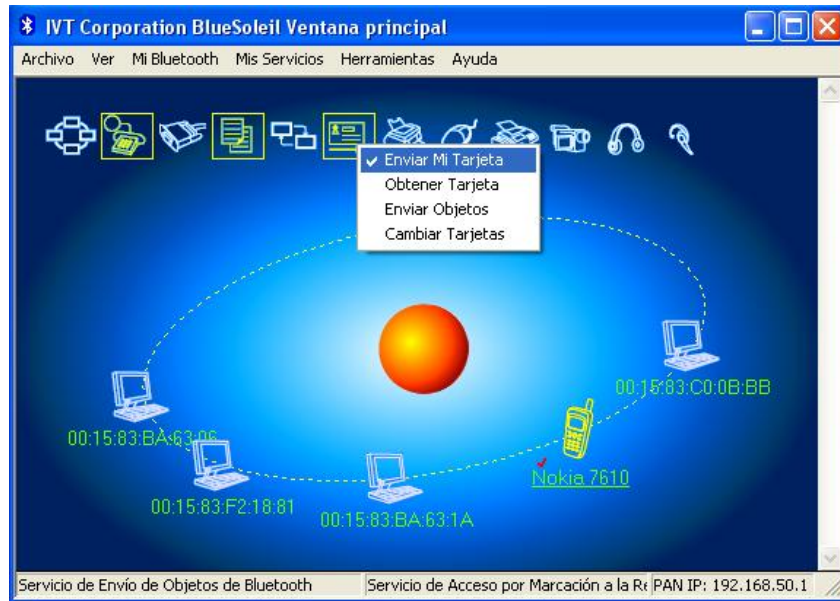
IVT Corporation BlueSoleil Ventana principal

Archivo Ver Mi Bluetooth Mis Servicios Herramientas Ayuda

✓ Enviar Mi Tarjeta
Obtener Tarjeta
Enviar Objetos
Cambiar Tarjetas

00:15:83:C0:0B:BB

00:15:83:BA:63:06

Nokia 7610

00:15:83:F2:18:81

00:15:83:BA:63:1A

Servicio de Envío de Objetos de Bluetooth | Servicio de Acceso por Marcación a la R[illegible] | PAN IP: 192.168.50.1